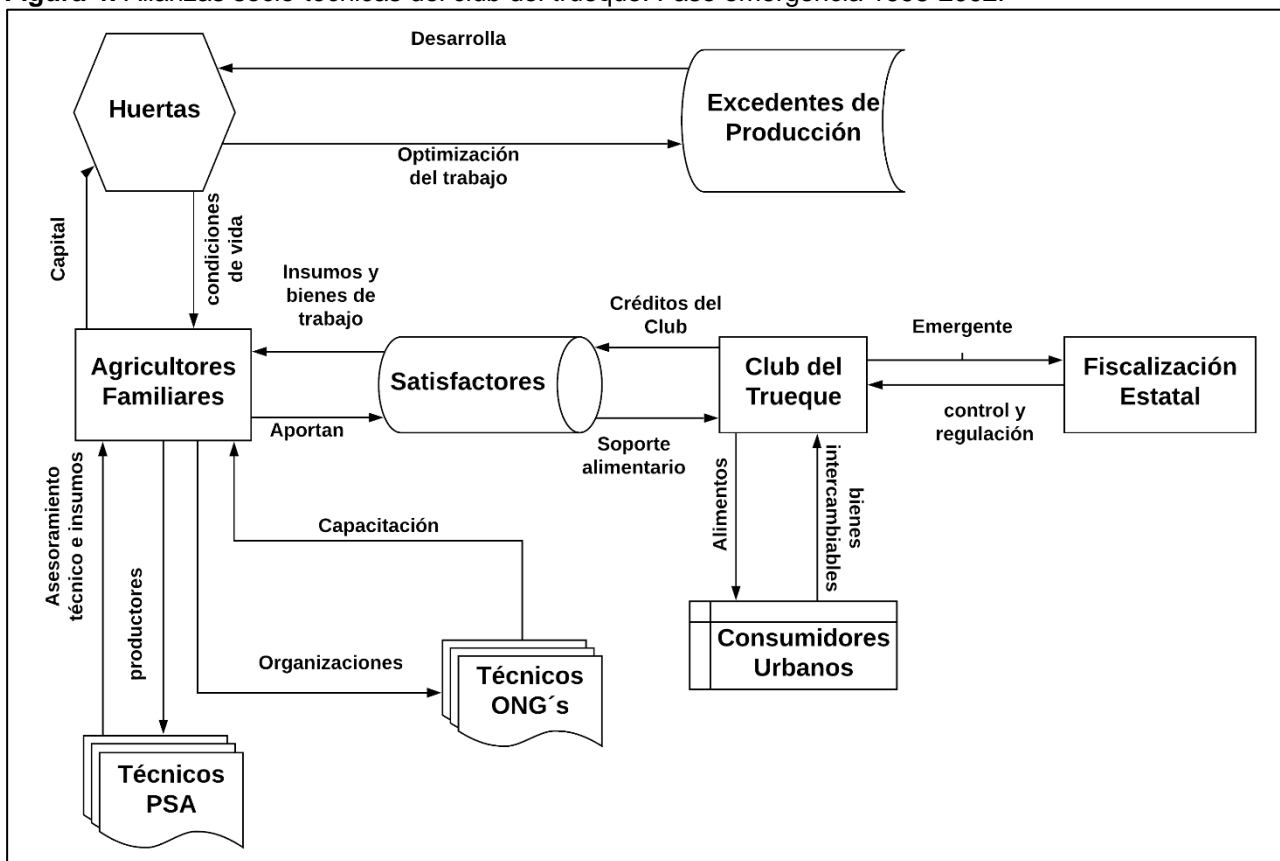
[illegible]

Desarrolla

Huertas

Excedentes de Producción

Optimización del trabajo

Capital

condiciones de vida

Insumos y bienes de trabajo

Créditos del Club

Emergente

Agricultores Familiares

Satisfactores

Club del Trueque

Fiscalización Estatal

Aportan

Soporte alimentario

control y regulación

Asesoramiento técnico e insumos

productores

Capacitación

Alimentos

bienes intercambiables

Organizaciones

Técnicos ONG´s

Consumidores Urbanos

Técnicos PSA